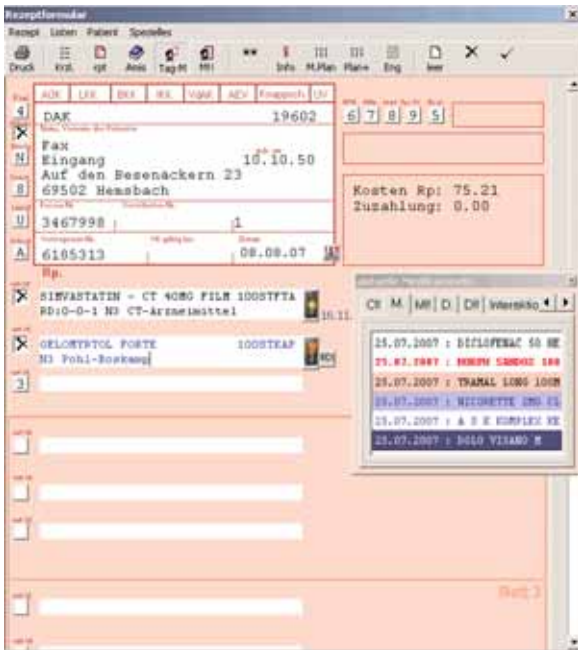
Rezeptformular

Rezept Listen Patient Spezielles

Druck Krzl. rpt Amis Tag-M MM Info M.Plan Plan+ Eng leer

AOK LKK BKK IKK VdAK AEV Knappsch. UV

4

DAK 19602

N

Fax
Eingang 10.10.50
Auf den Besenäckern 23
69502 Hemsbach

8

3467998 1

U

A

6105313 08.08.07

6 7 8 9 5

Kosten Rp: 75.21
Zuzahlung: 0.00

Rp.

SIMVASTATIN - CT 40MG FILM 100STFTA
RD:0-0-1 N3 CT-Arzneimittel

16.11.

GELOMYRTOL FORTE 100STKAP
N3 Pohl-Boskamp

3

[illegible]

Cll M. MR D. DR Interaktio

25.07.2007 : DICLOFENAC 50 HE
25.07.2007 : MORPH SANDOZ 100
25.07.2007 : TRAMAL LONG 100M
25.07.2007 : NICORETTE 2MG CL
25.07.2007 : A Z E KOMPLEX KE
25.07.2007 : DOLO VISANO M

Blatt 3